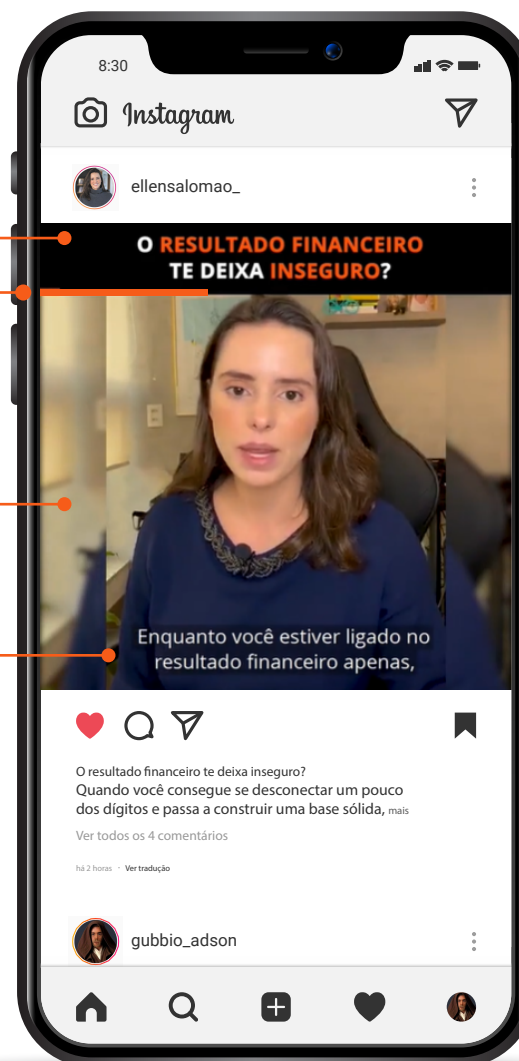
8:30

Instagram

ellensalomao_

O RESULTADO FINANCEIRO TE DEIXA INSEGURO?

Enquanto você estiver ligado no resultado financeiro apenas,

O resultado financeiro te deixa inseguro?
Quando você consegue se desconectar um pouco dos dígitos e passa a construir uma base sólida, mais

Ver todos os 4 comentários

há 2 horas · Ver tradução

gubbio_adson